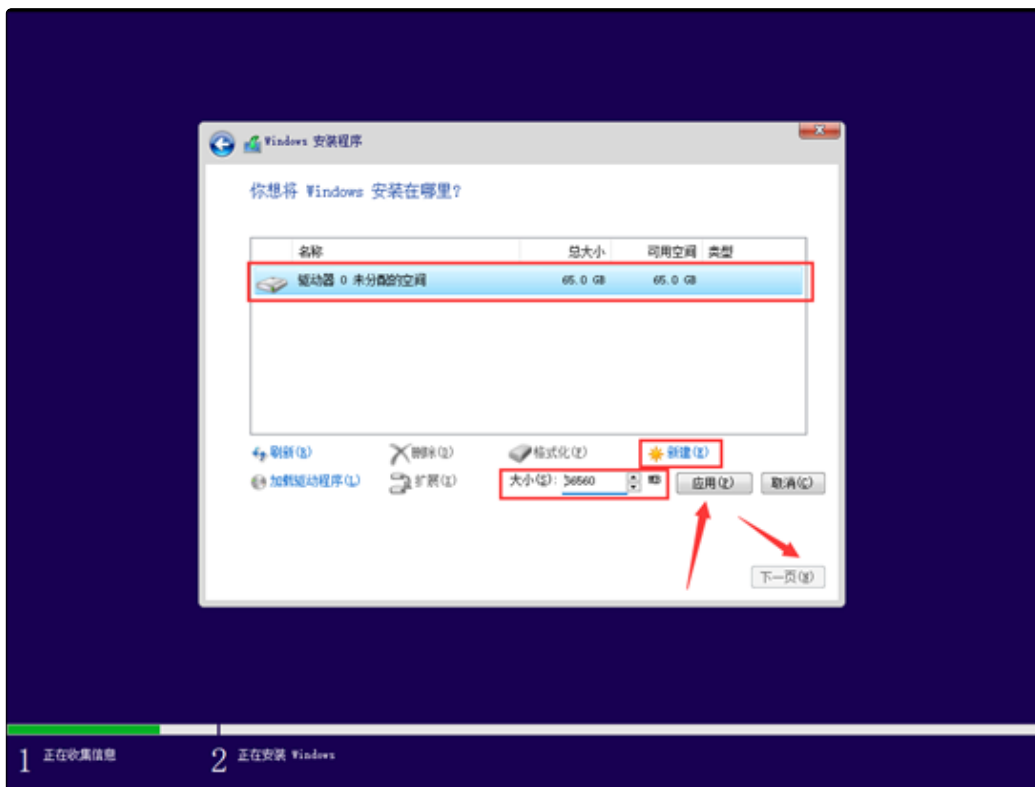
Windows 安装程序

你想将 Windows 安装在哪里?

| 名称 | 总大小 | 可用空间 | 类型 |
|---|---|---|---|
| 驱动器 0 未分配的空间 | 65.0 GB | 65.0 GB | |

刷新(R)
删除(D)
格式化(F)
新建(E)
加载驱动程序(L)
扩展(X)
大小(S): 36560 MB
应用(P)
取消(C)

下一页(N)

1 正在收集信息
2 正在安装 Windows